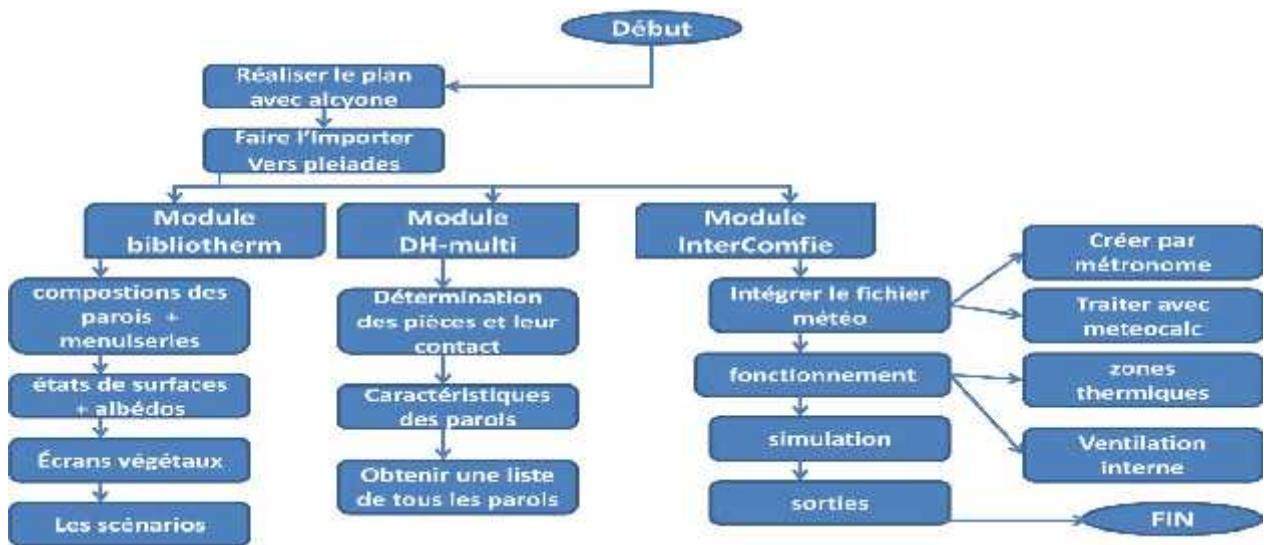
Début

Réaliser le plan avec alcyone

Faire l'importer Vers pleiades

Module bibliotherm

compostions des parois + menuiseries

états de surfaces + albédos

Écrans végétaux

Les scénarios

Module DH-multi

Détermination des pièces et leur contact

Caractéristiques des parois

Obtenir une liste de tous les parois

Module InterComfie

Intégrer le fichier météo

fonctionnement

simulation

sorties

Créer par métronome

Traiter avec meteocalc

zones thermiques

Ventilation interne

FIN